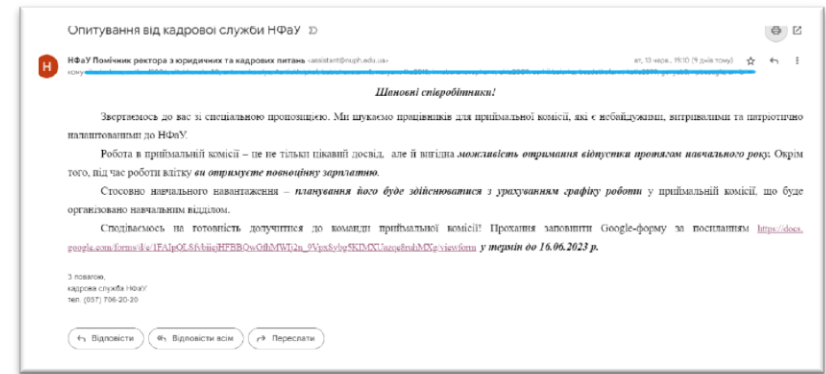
Опитування від кадрової служби НФаУ

Н

НФаУ Помічник ректора з юридичних та кадрових питань <assistant@nuph.edu.ua>

вт, 13 черв., 15:10 (9 днів тому)

кому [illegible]

Шановні співробітники!

Звертаємось до вас зі спеціальною пропозицією. Ми шукаємо працівників для приймальної комісії, які є небайдужими, витривалими та патріотично налаштованими до НФаУ.

Робота в приймальній комісії – це не тільки цікавий досвід, але й вигідна можливість отримання відпустки протягом навчального року. Окрім того, під час роботи влітку ви отримуєте повноцінну зарплатню.

Стосовно навчального навантаження – планування його буде здійснюватися з урахуванням графіку роботи у приймальній комісії, що буде організовано навчальним відділом.

Сподіваємось на готовність долучитися до команди приймальної комісії! Прохання заповнити Google-форму за посиланням https://docs.google.com/forms/d/e/1FAIpQLSfvbiiqHFBBQwGthMWl2n_9Vpx5ybg5KDMXUazq6mhMXg/viewform у термін до 16.06.2023 р.

З повагою,
кадрова служба НФаУ
тел. (057) 706-20-30

Відповісти
Відповісти всім
Переслати